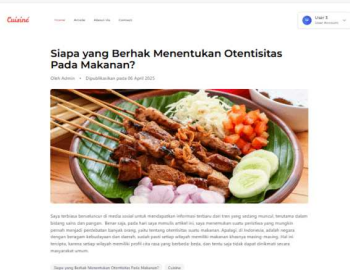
Cuisine

Home Article About Us Contact

Usan S
Sales Business

Siapa yang Berhak Menentukan Otentisitas Pada Makanan?

Oleh Admin · Dipublikasikan pada 05 April 2023

Saya terbiasa berselancar di media sosial untuk mendapatkan informasi terbaru dan tren yang sedang muncul, terutama dalam bidang sains dan pangan. Benar saja, pada hari saya menulis artikel ini, saya menemukan suatu perdebatan yang mungkin pernah menjadi perdebatan banyak orang, yaitu tentang otentisitas suatu makanan. Apalagi di Indonesia, adalah negara dengan beragam kebudayaan dan daerah, sudah pasti setiap wilayah memiliki makanan khasnya masing-masing. Hal ini tentunya, karena setiap wilayah memiliki posisi cita rasa yang berbeda-beda, dan tentu saja tidak dapat dinikmati secara masyarakat umum.

Siapa yang Berhak Menentukan Otentisitas Pada Makanan? Cuisine